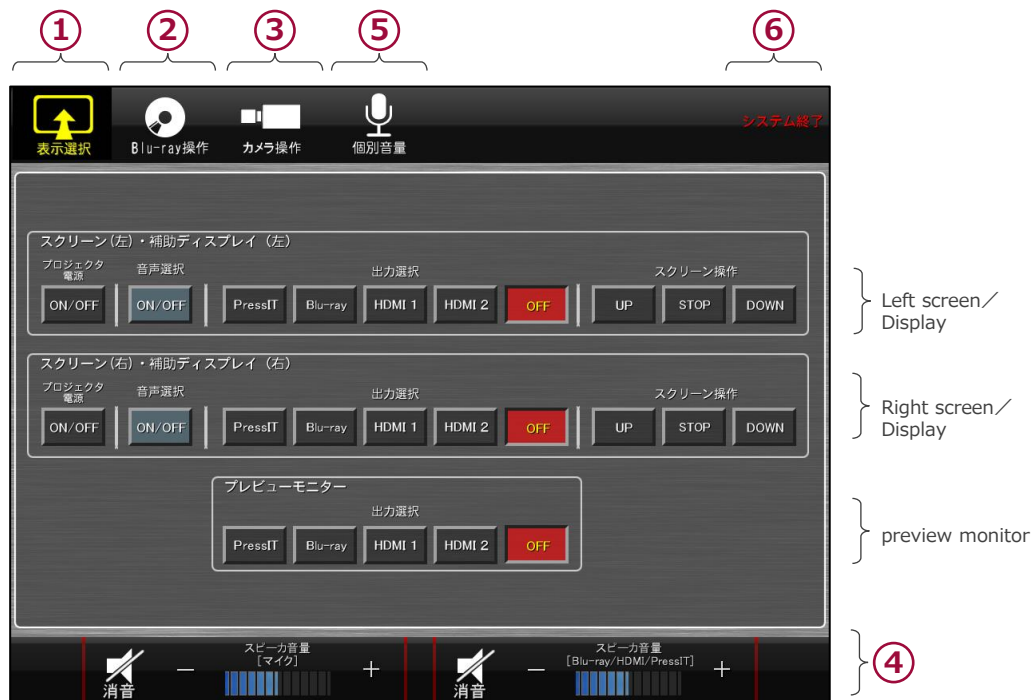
① ② ③ ⑤ ⑥

表示選択 Blu-ray操作 カメラ操作 個別音量 システム終了

スクリーン（左）・補助ディスプレイ（左）
プロジェクタ電源 ON/OFF
音声選択 ON/OFF
出力選択 PressIT Blu-ray HDMI 1 HDMI 2 OFF
スクリーン操作 UP STOP DOWN

Left screen／Display

スクリーン（右）・補助ディスプレイ（右）
プロジェクタ電源 ON/OFF
音声選択 ON/OFF
出力選択 PressIT Blu-ray HDMI 1 HDMI 2 OFF
スクリーン操作 UP STOP DOWN

Right screen／Display

プレビューモニター
出力選択 PressIT Blu-ray HDMI 1 HDMI 2 OFF

preview monitor

消音 − スピーカ音量 ［マイク］ +
消音 − スピーカ音量 ［Blu-ray/HDMI/PressIT］ +

④